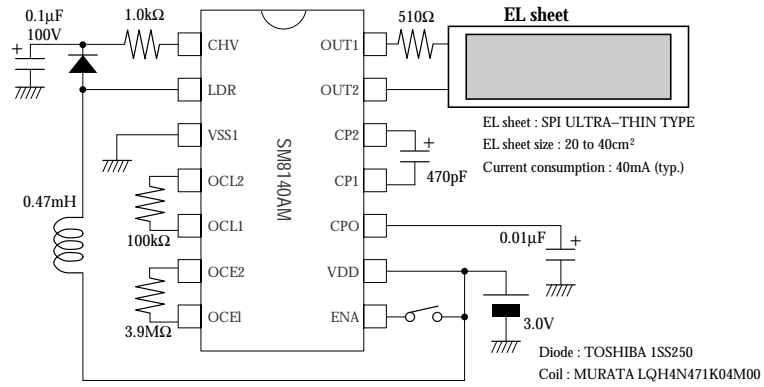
0.1μF
100V
+
1.0kΩ
CHV
LDR
VSS1
OCL2
OCL1
OCE2
OCEl
SM8140AM
OUT1
OUT2
CP2
CP1
CPO
VDD
ENA
510Ω
EL sheet
EL sheet : SPI ULTRA−THIN TYPE
EL sheet size : 20 to 40cm²
Current consumption : 40mA (typ.)
+
470pF
0.47mH
100kΩ
3.9MΩ
0.01μF
+
3.0V
Diode : TOSHIBA 1SS250
Coil : MURATA LQH4N471K04M00